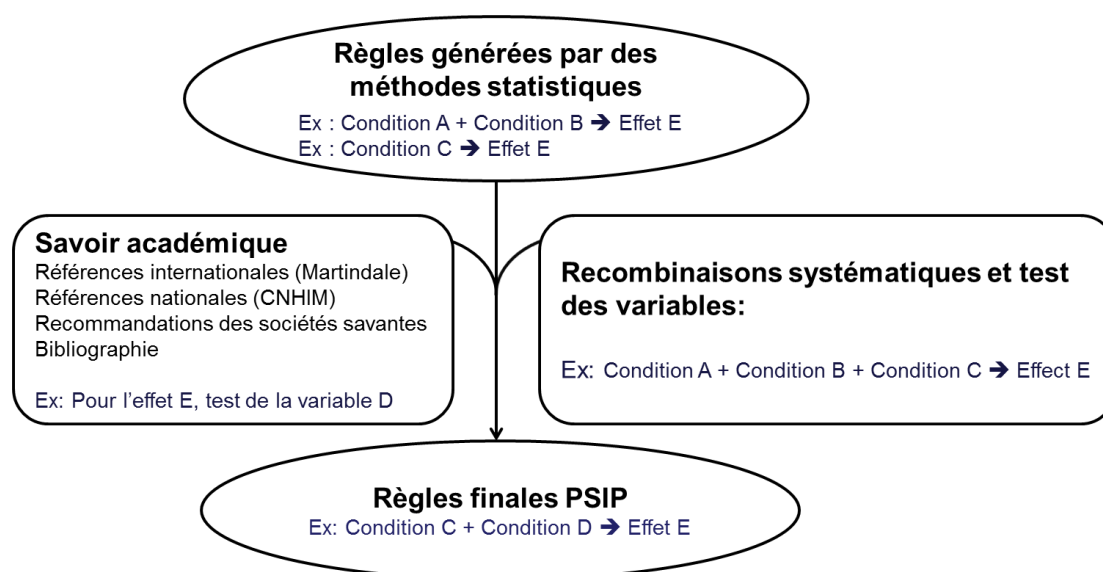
Règles générées par des méthodes statistiques

Ex : Condition A + Condition B → Effet E
Ex : Condition C → Effet E

Savoir académique
Références internationales (Martindale)
Références nationales (CNHIM)
Recommandations des sociétés savantes
Bibliographie

Ex: Pour l'effet E, test de la variable D

Recombinaisons systématiques et test des variables:

Ex: Condition A + Condition B + Condition C → Effect E

Règles finales PSIP
Ex: Condition C + Condition D → Effet E